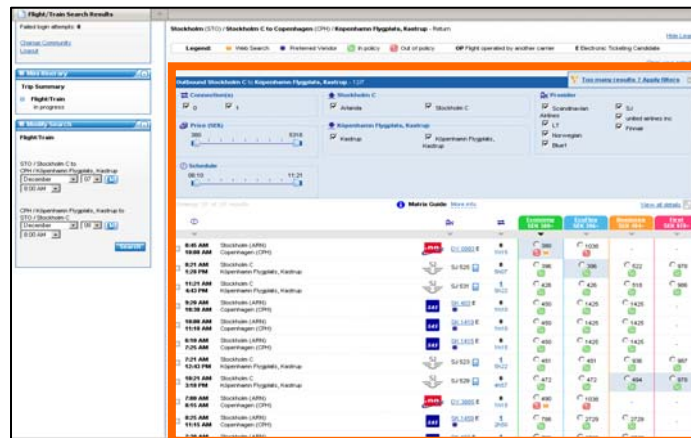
Flight/Train Search Results

Failed login attempts: 0

Change Community
Logout

My Itinerary

Trip Summary

Flight/Train
in progress

Modify Search

Flight/Train

STO / Stockholm C to CPH / Köpenhamn Flygplats, Kastrup
December 07
8:00 AM

CPH / Köpenhamn Flygplats, Kastrup to STO / Stockholm C
December 08
8:00 AM

Search

Stockholm (STO) / Stockholm C to Copenhagen (CPH) / Köpenhamn Flygplats, Kastrup - Return

Help Legend

Legend: Web Search Preferred Vendor In policy Out of policy OP Flight operated by another carrier E Electronic Ticketing Candidate

Outbound Stockholm C to Köpenhamn Flygplats, Kastrup - 12/7

Too many results ? Apply filters

Connection(s)
0 1

Stockholm C
Arlanda Stockholm C

Provider
Scandinavian Airlines SJ
LT United airlines inc
Norwegian Finnair
Blue1

Price (SEK)
386 5316

Köpenhamn Flygplats, Kastrup
Kastrup Köpenhamn Flygplats, Kastrup

Schedule
06:10 11:21

Matrix Guide More info

View all details

Economy SEK 386-
EcoFlex SEK 396-
Business SEK 996-
First SEK 976-

| | | | | | Economy | EcoFlex | Business | First |
|---|---|---|---|---|---|---|---|---|
| 6:45 AM 10:08 AM | Stockholm (ARN) Copenhagen (CPH) | | DY 0865 E | 0 | 386 | 1036 | | |
| 8:21 AM 5:28 PM | Stockholm C Köpenhamn Flygplats, Kastrup | | SJ 525 E | 1 | 396 | 396 | 522 | 976 |
| 11:21 AM 4:42 PM | Stockholm C Köpenhamn Flygplats, Kastrup | | SJ 531 E | 1 | 426 | 426 | 515 | 986 |
| 9:20 AM 10:30 AM | Stockholm (ARN) Copenhagen (CPH) | SAS | SK 402 E | 0 | 450 | 1425 | 1425 | |
| 10:00 AM 11:10 AM | Stockholm (ARN) Copenhagen (CPH) | SAS | SK 1410 E | 0 | 450 | 1425 | 1425 | |
| 6:10 AM 7:25 AM | Stockholm (ARN) Copenhagen (CPH) | SAS | SK 1415 E | 0 | 450 | 1425 | 1425 | |
| 7:21 AM 12:42 PM | Stockholm C Köpenhamn Flygplats, Kastrup | | SJ 523 E | 1 | 451 | 451 | 936 | 967 |
| 10:21 AM 3:18 PM | Stockholm C Köpenhamn Flygplats, Kastrup | | SJ 529 E | 1 | 472 | 472 | 484 | 970 |
| 7:00 AM 8:10 AM | Stockholm (ARN) Copenhagen (CPH) | | DY 3865 E | 0 | 490 | 1036 | | |
| 8:25 AM 11:15 AM | Stockholm (ARN) Copenhagen (CPH) | SAS | SK 1450 E | 1 | 786 | 2729 | 2729 | |